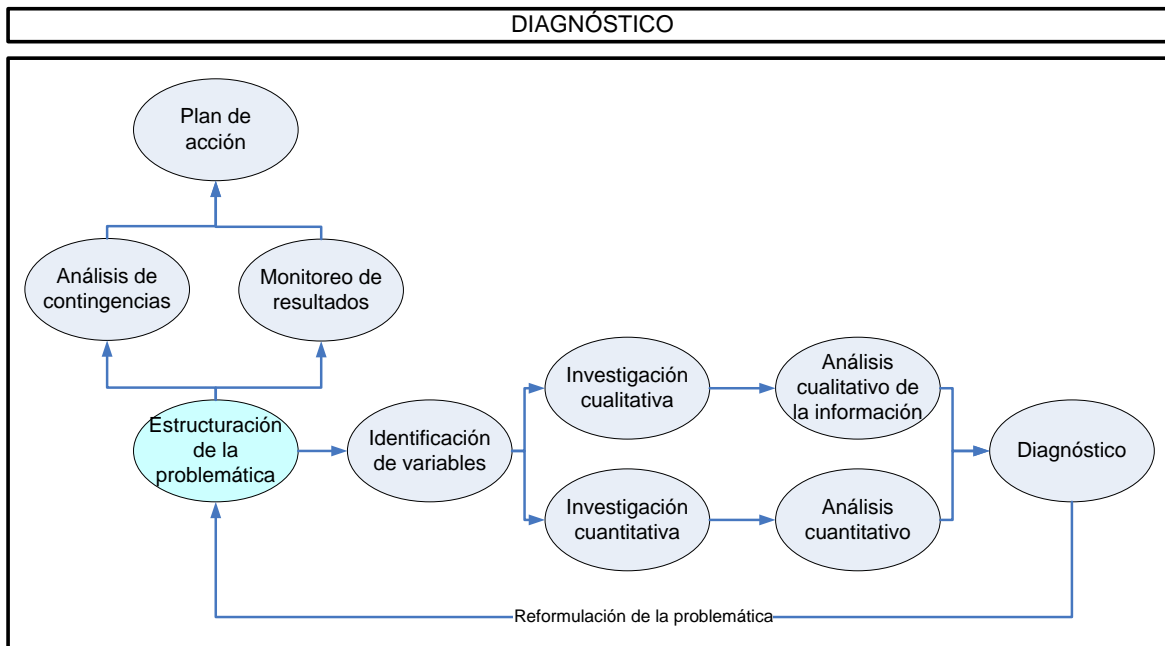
DIAGNÓSTICO

Plan de acción

Análisis de contingencias

Monitoreo de resultados

Estructuración de la problemática

Identificación de variables

Investigación cualitativa

Análisis cualitativo de la información

Investigación cuantitativa

Análisis cuantitativo

Diagnóstico

Reformulación de la problemática